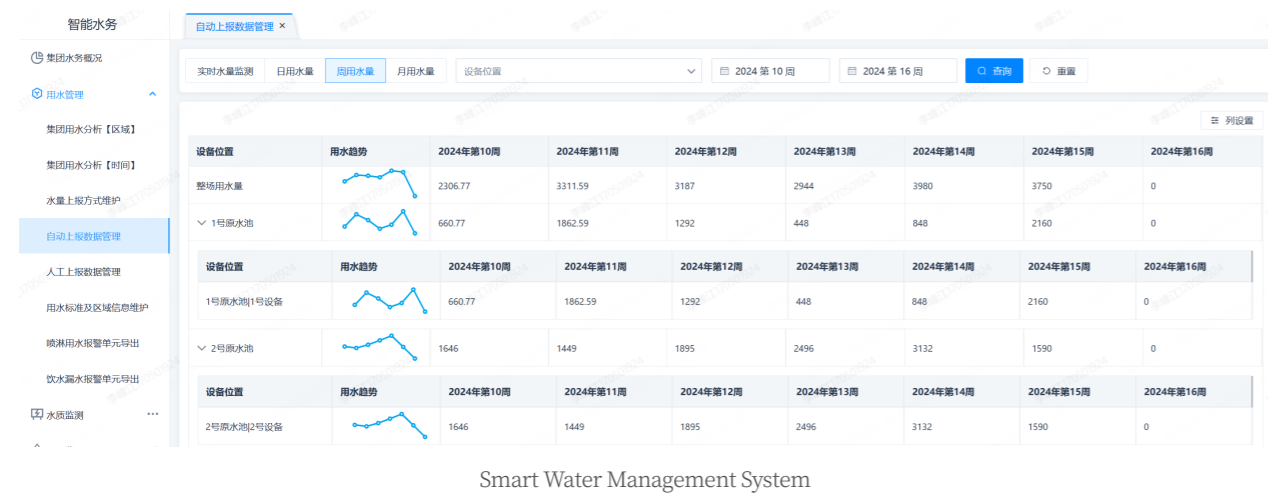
智能水务

集团水务概况

用水管理

集团用水分析【区域】

集团用水分析【时间】

水量上报方式维护

自动上报数据管理

人工上报数据管理

用水标准及区域信息维护

喷淋用水报警单元导出

饮水漏水报警单元导出

水质监测

自动上报数据管理 ×

实时水量监测 日用水量 周用水量 月用水量 设备位置 2024 第 10 周 2024 第 16 周 查询 重置

列设置

| 设备位置 | 用水趋势 | 2024年第10周 | 2024年第11周 | 2024年第12周 | 2024年第13周 | 2024年第14周 | 2024年第15周 | 2024年第16周 |
|---|---|---|---|---|---|---|---|---|
| 整场用水量 | | 2306.77 | 3311.59 | 3187 | 2944 | 3980 | 3750 | 0 |
| 1号原水池 | | 660.77 | 1862.59 | 1292 | 448 | 848 | 2160 | 0 |

| 设备位置 | 用水趋势 | 2024年第10周 | 2024年第11周 | 2024年第12周 | 2024年第13周 | 2024年第14周 | 2024年第15周 | 2024年第16周 |
|---|---|---|---|---|---|---|---|---|
| 1号原水池\|1号设备 | | 660.77 | 1862.59 | 1292 | 448 | 848 | 2160 | 0 |

| 2号原水池 | | 1646 | 1449 | 1895 | 2496 | 3132 | 1590 | 0 |
|---|---|---|---|---|---|---|---|---|

| 设备位置 | 用水趋势 | 2024年第10周 | 2024年第11周 | 2024年第12周 | 2024年第13周 | 2024年第14周 | 2024年第15周 | 2024年第16周 |
|---|---|---|---|---|---|---|---|---|
| 2号原水池\|2号设备 | | 1646 | 1449 | 1895 | 2496 | 3132 | 1590 | 0 |

Smart Water Management System